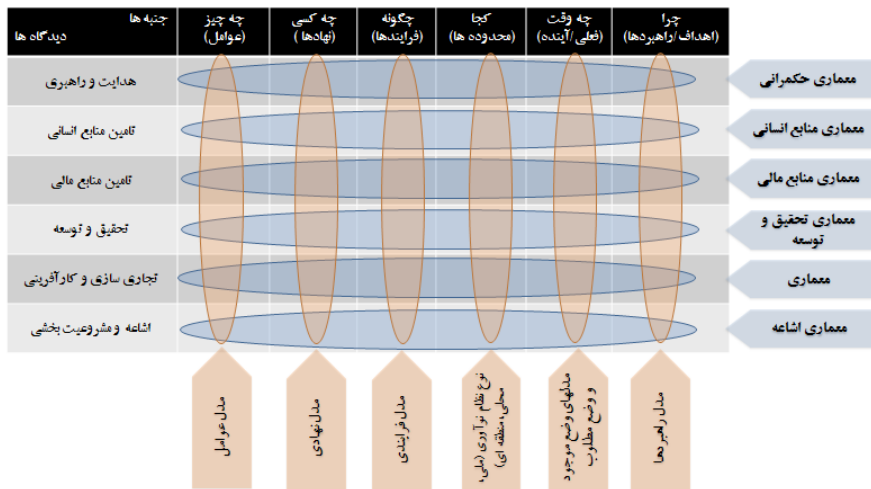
| دیدگاه ها / جنبه ها | چه چیز (عوامل) | چه کسی (نهادها) | چگونه (فرایندها) | کجا (محدوده ها) | چه وقت (فعلی/آینده) | چرا (اهداف/راهبردها) |
|---|---|---|---|---|---|---|
| هدایت و راهبری | | | | | | |
| تامین منابع انسانی | | | | | | |
| تامین منابع مالی | | | | | | |
| تحقیق و توسعه | | | | | | |
| تجاری سازی و کارآفرینی | | | | | | |
| اشاعه و مشروعیت بخشی | | | | | | |

معماری حکمرانی

معماری منابع انسانی

معماری منابع مالی

معماری تحقیق و توسعه

معماری

معماری اشاعه

مدل عوامل

مدل نهادی

مدل فرایندی

نوع نظام نوآوری (ملی، محلی، منطقه ای)

مدلهای وضع موجود و وضع مطلوب

مدل راهبردها